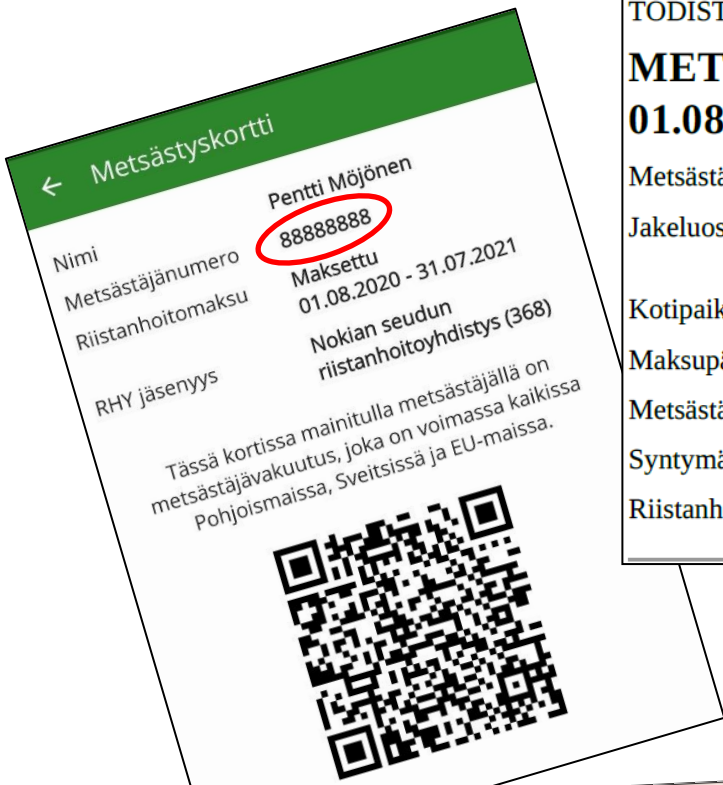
Metsästyskortti

Nimi
Pentti Möjönen

Metsästäjänumero
88888888

Riistanhoitomaksu
Maksettu
01.08.2020 - 31.07.2021

RHY jäsenyys
Nokian seudun riistanhoitoyhdistys (368)

Tässä kortissa mainitulla metsästäjällä on metsästäjävakuutus, joka on voimassa kaikissa Pohjoismaissa, Sveitsissä ja EU-maissa.

TODIST

MET
01.08

Metsästä
Jakeluos
Kotipaik
Maksupä
Metsästä
Syntymä
Riistanh